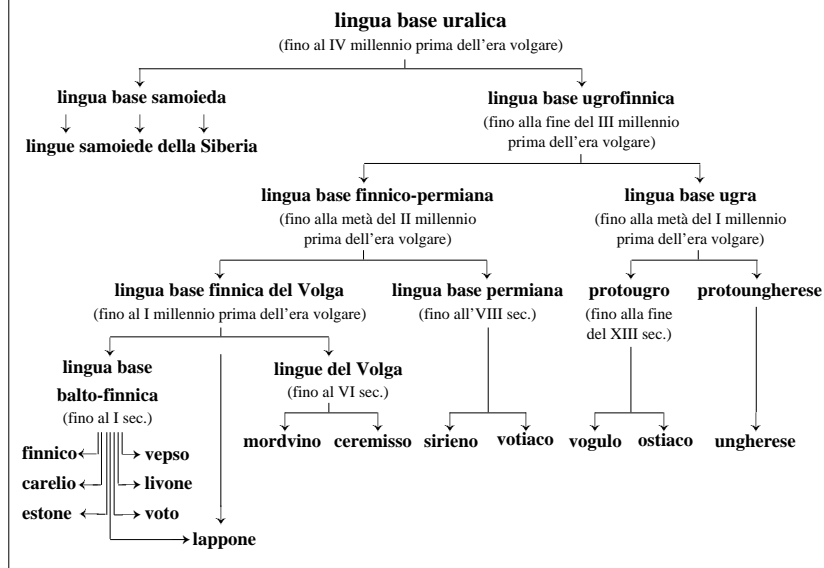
**lingua base uralica**
(fino al IV millennio prima dell'era volgare)

**lingua base samoieda**

**lingue samoiede della Siberia**

**lingua base ugrofinnica**
(fino alla fine del III millennio prima dell'era volgare)

**lingua base finnico-permiana**
(fino alla metà del II millennio prima dell'era volgare)

**lingua base ugra**
(fino alla metà del I millennio prima dell'era volgare)

**lingua base finnica del Volga**
(fino al I millennio prima dell'era volgare)

**lingua base permiana**
(fino all'VIII sec.)

**protougro**
(fino alla fine del XIII sec.)

**protoungherese**

**lingua base balto-finnica**
(fino al I sec.)

**lingue del Volga**
(fino al VI sec.)

**finnico** **vepso**
**carelio** **livone**
**estone** **voto**
**lappone**

**mordvino** **ceremisso**

**sirieno** **votiaco**

**vogulo** **ostiaco**

**ungherese**